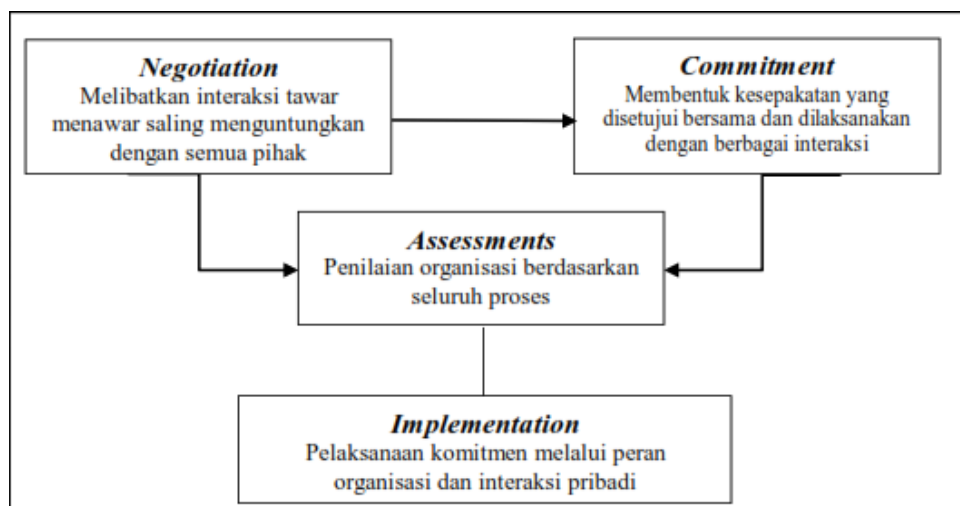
Negotiation
Melibatkan interaksi tawar menawar saling menguntungkan dengan semua pihak

Commitment
Membentuk kesepakatan yang disetujui bersama dan dilaksanakan dengan berbagai interaksi

Assessments
Penilaian organisasi berdasarkan seluruh proses

Implementation
Pelaksanaan komitmen melalui peran organisasi dan interaksi pribadi